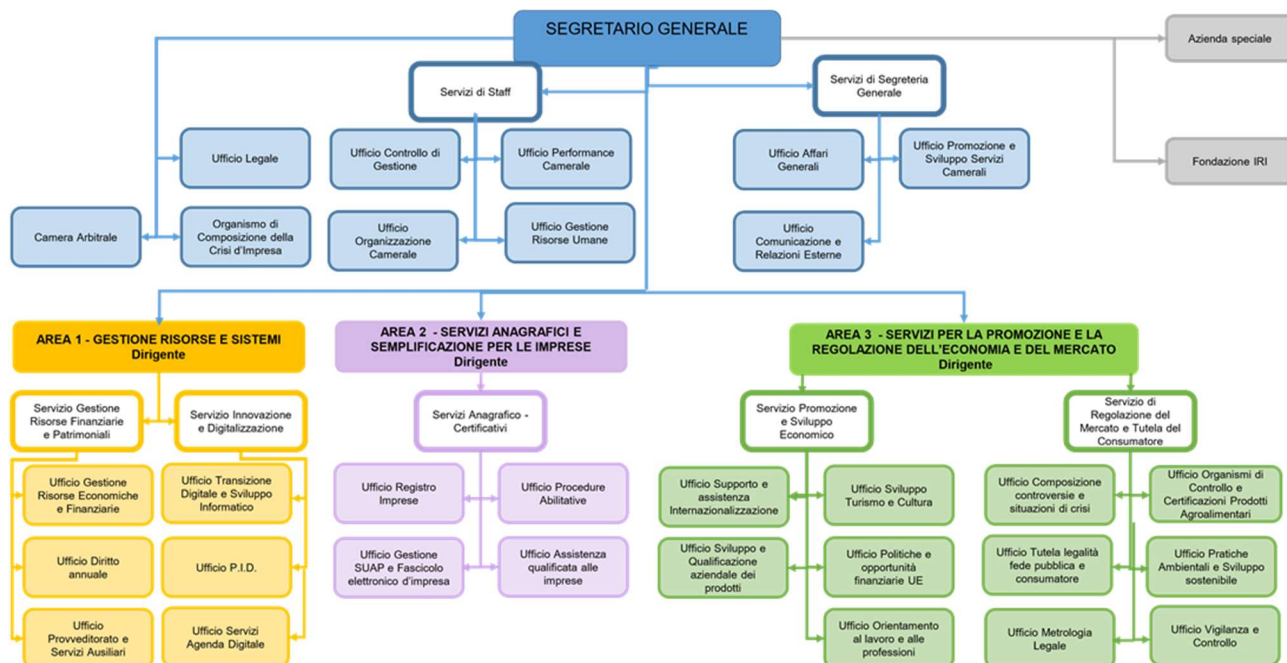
SEGRETARIO GENERALE

Azienda speciale

Fondazione IRI

Servizi di Staff

Servizi di Segreteria Generale

Ufficio Legale

Camera Arbitrale

Organismo di Composizione della Crisi d'Impresa

Ufficio Controllo di Gestione

Ufficio Performance Camerale

Ufficio Organizzazione Camerale

Ufficio Gestione Risorse Umane

Ufficio Affari Generali

Ufficio Promozione e Sviluppo Servizi Camerali

Ufficio Comunicazione e Relazioni Esterne

AREA 1 - GESTIONE RISORSE E SISTEMI
Dirigente

Servizio Gestione Risorse Finanziarie e Patrimoniali

Servizio Innovazione e Digitalizzazione

Ufficio Gestione Risorse Economiche e Finanziarie

Ufficio Transizione Digitale e Sviluppo Informatico

Ufficio Diritto annuale

Ufficio P.I.D.

Ufficio Provveditorato e Servizi Ausiliari

Ufficio Servizi Agenda Digitale

AREA 2 - SERVIZI ANAGRAFICI E SEMPLIFICAZIONE PER LE IMPRESE
Dirigente

Servizi Anagrafico - Certificativi

Ufficio Registro Imprese

Ufficio Procedure Abilitative

Ufficio Gestione SUAP e Fascicolo elettronico d'impresa

Ufficio Assistenza qualificata alle imprese

AREA 3 - SERVIZI PER LA PROMOZIONE E LA REGOLAZIONE DELL'ECONOMIA E DEL MERCATO
Dirigente

Servizio Promozione e Sviluppo Economico

Servizio di Regolazione del Mercato e Tutela del Consumatore

Ufficio Supporto e assistenza Internazionalizzazione

Ufficio Sviluppo Turismo e Cultura

Ufficio Sviluppo e Qualificazione aziendale dei prodotti

Ufficio Politiche e opportunità finanziarie UE

Ufficio Orientamento al lavoro e alle professioni

Ufficio Composizione controversie e situazioni di crisi

Ufficio Organismi di Controllo e Certificazioni Prodotti Agroalimentari

Ufficio Tutela legalità fede pubblica e consumatore

Ufficio Pratiche Ambientali e Sviluppo sostenibile

Ufficio Metrologia Legale

Ufficio Vigilanza e Controllo